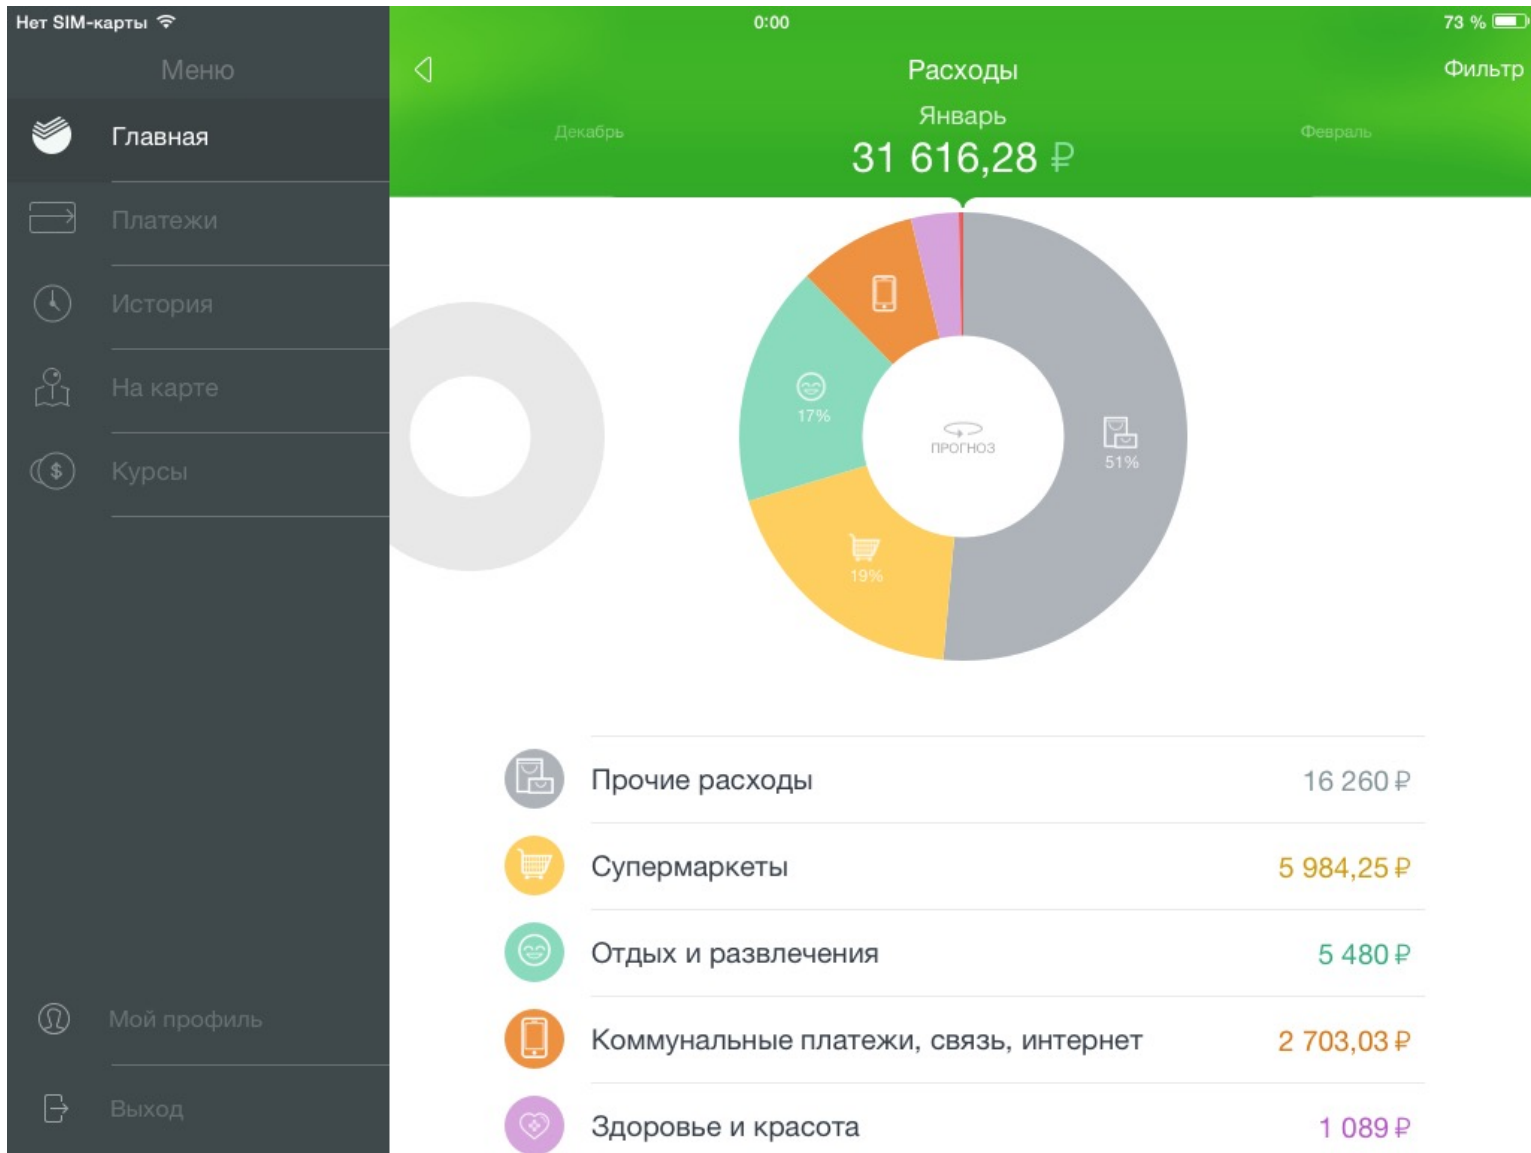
Нет SIM-карты
0:00
73 %

Меню

Главная

Платежи

История

На карте

Курсы

Мой профиль

Выход

Расходы
Фильтр
Декабрь
Январь
Февраль
31 616,28 ₽

17%
ПРОГНОЗ
51%
19%

Прочие расходы 16 260 ₽

Супермаркеты 5 984,25 ₽

Отдых и развлечения 5 480 ₽

Коммунальные платежи, связь, интернет 2 703,03 ₽

Здоровье и красота 1 089 ₽